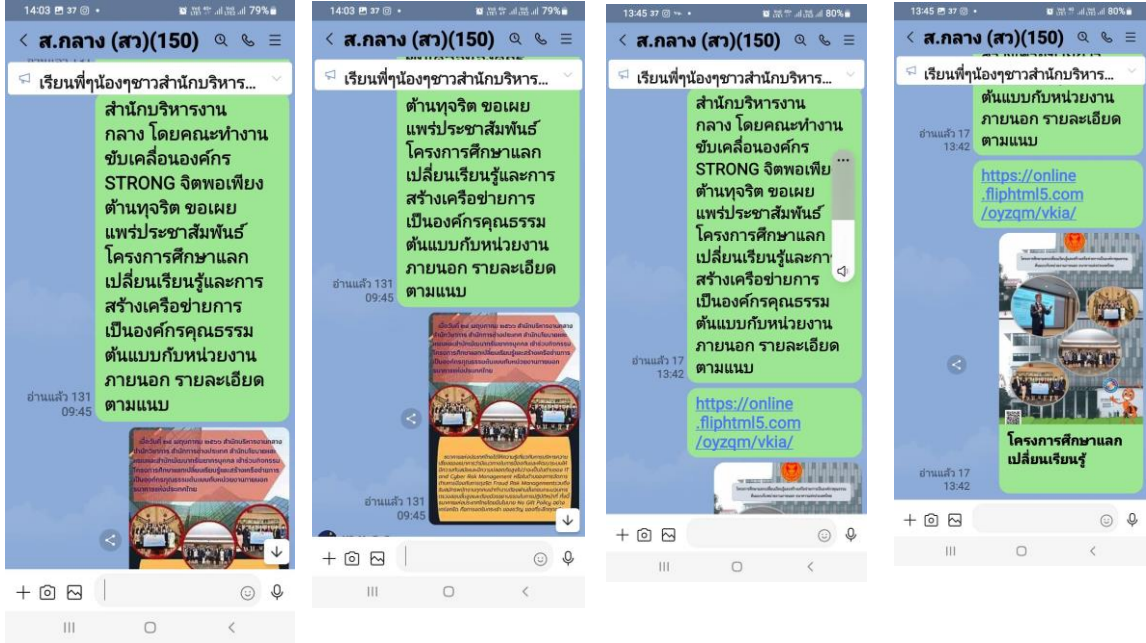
14:03 37 • 79%

< ส.กลาง (สว)(150)

เรียนพี่ๆน้องๆชาวสำนักบริหาร...

สำนักบริหารงานกลาง โดยคณะทำงานขับเคลื่อนองค์กร STRONG จิตพอเพียงต้านทุจริต ขอเผยแพร่ประชาสัมพันธ์โครงการศึกษาแลกเปลี่ยนเรียนรู้และการสร้างเครือข่ายการเป็นองค์กรคุณธรรมต้นแบบกับหน่วยงานภายนอก รายละเอียดตามแนบ

อ่านแล้ว 131
09:45

14:03 37 • 79%

< ส.กลาง (สว)(150)

เรียนพี่ๆน้องๆชาวสำนักบริหาร...

ต้านทุจริต ขอเผยแพร่ประชาสัมพันธ์โครงการศึกษาแลกเปลี่ยนเรียนรู้และการสร้างเครือข่ายการเป็นองค์กรคุณธรรมต้นแบบกับหน่วยงานภายนอก รายละเอียดตามแนบ

อ่านแล้ว 131
09:45

อ่านแล้ว 131
09:45

13:45 37 80%

< ส.กลาง (สว)(150)

เรียนพี่ๆน้องๆชาวสำนักบริหาร...

สำนักบริหารงานกลาง โดยคณะทำงานขับเคลื่อนองค์กร STRONG จิตพอเพียงต้านทุจริต ขอเผยแพร่ประชาสัมพันธ์โครงการศึกษาแลกเปลี่ยนเรียนรู้และการสร้างเครือข่ายการเป็นองค์กรคุณธรรมต้นแบบกับหน่วยงานภายนอก รายละเอียดตามแนบ

อ่านแล้ว 17
13:42

https://online.fliphtml5.com/oyzqm/vkia/

13:45 37 80%

< ส.กลาง (สว)(150)

เรียนพี่ๆน้องๆชาวสำนักบริหาร...

ต้นแบบกับหน่วยงานภายนอก รายละเอียดตามแนบ

อ่านแล้ว 17
13:42

https://online.fliphtml5.com/oyzqm/vkia/

โครงการศึกษาแลกเปลี่ยนเรียนรู้

อ่านแล้ว 17
13:42